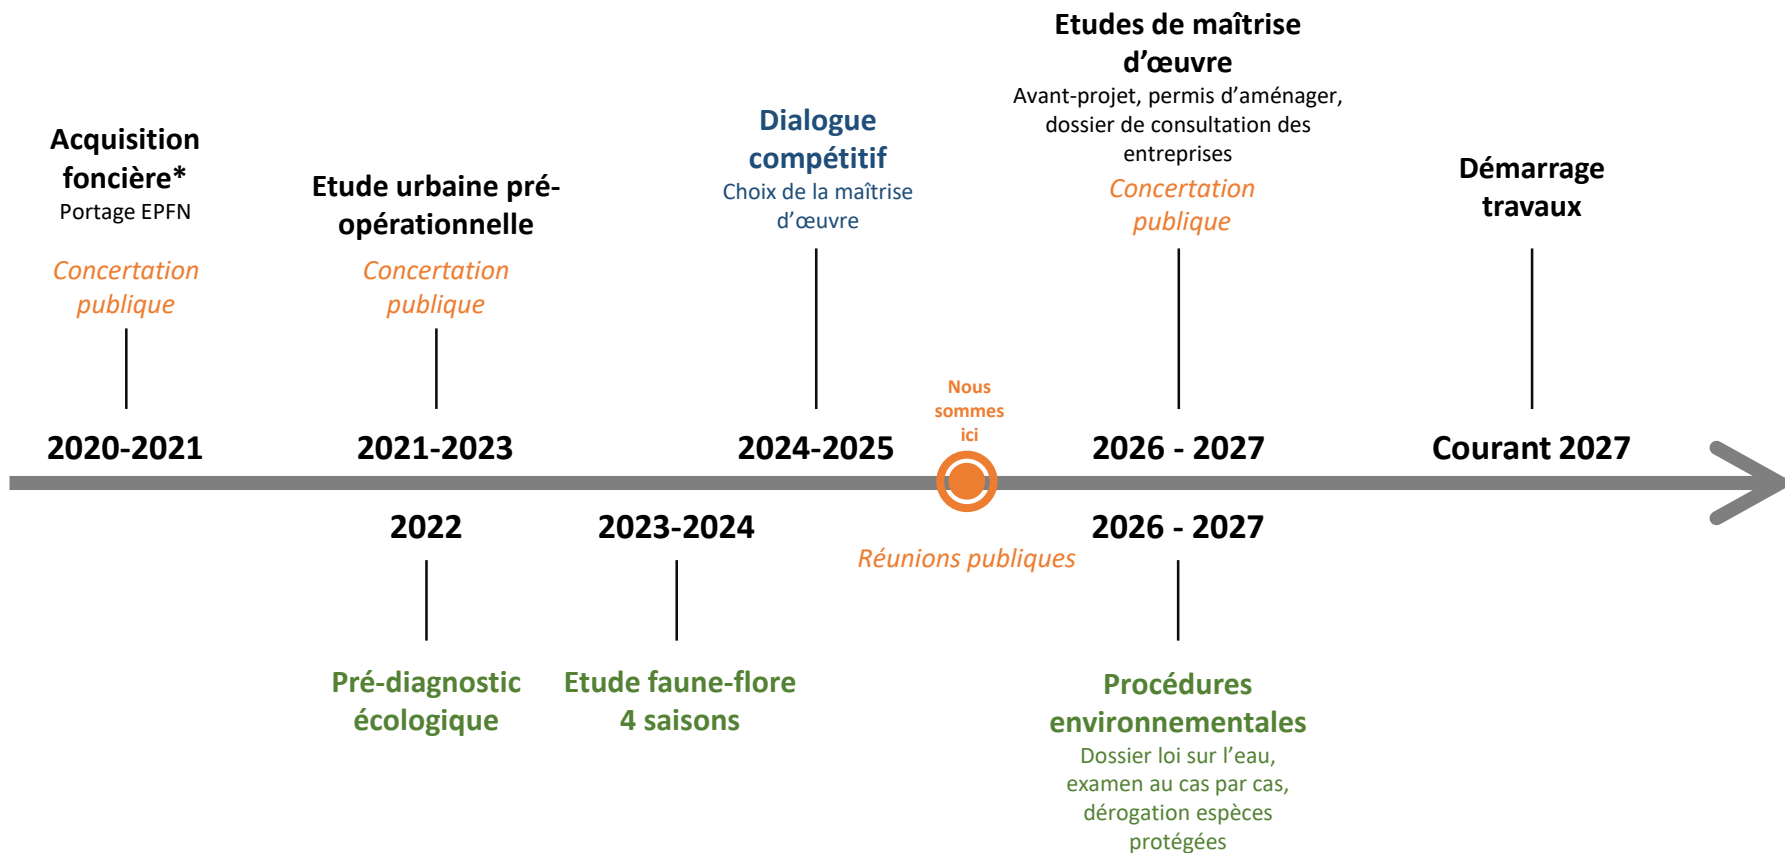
Acquisition foncière*
Portage EPFN
Concertation publique

2020-2021

Etude urbaine pré-opérationnelle
Concertation publique

2021-2023

Dialogue compétitif
Choix de la maîtrise d'œuvre

2024-2025

Nous sommes ici

Etudes de maîtrise d'œuvre
Avant-projet, permis d'aménager, dossier de consultation des entreprises
Concertation publique

2026 - 2027

Démarrage travaux

Courant 2027

2022
Pré-diagnostic écologique

2023-2024
Etude faune-flore 4 saisons

Réunions publiques

2026 - 2027
Procédures environnementales
Dossier loi sur l'eau, examen au cas par cas, dérogation espèces protégées